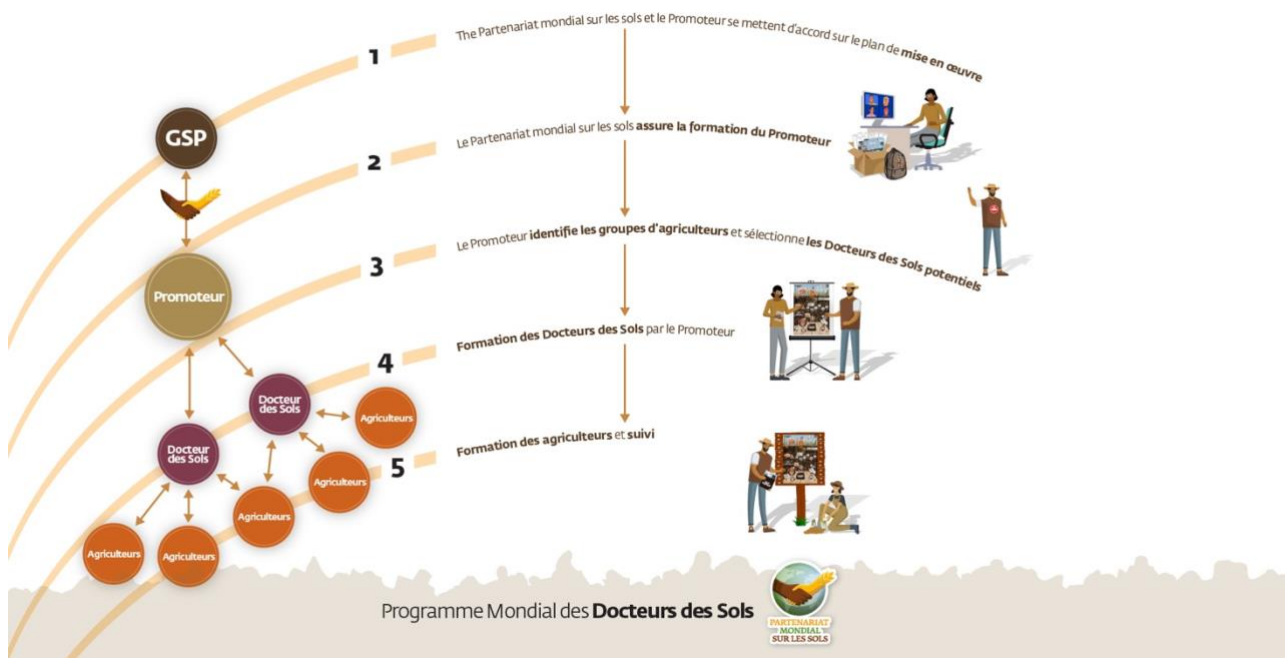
1

The Partenariat mondial sur les sols et le Promoteur se mettent d'accord sur le plan de **mise en œuvre**

GSP

2

Le Partenariat mondial sur les sols **assure la formation du Promoteur**

3

Le Promoteur **identifie les groupes d'agriculteurs** et sélectionne **les Docteurs des Sols potentiels**

Promoteur

4

**Formation des Docteurs des Sols** par le Promoteur

Docteur des Sols

Agriculteurs

Docteur des Sols

5

**Formation des agriculteurs** et **suivi**

Agriculteurs

Agriculteurs

Agriculteurs

Agriculteurs

Programme Mondial des **Docteurs des Sols**

PARTENARIAT MONDIAL SUR LES SOLS